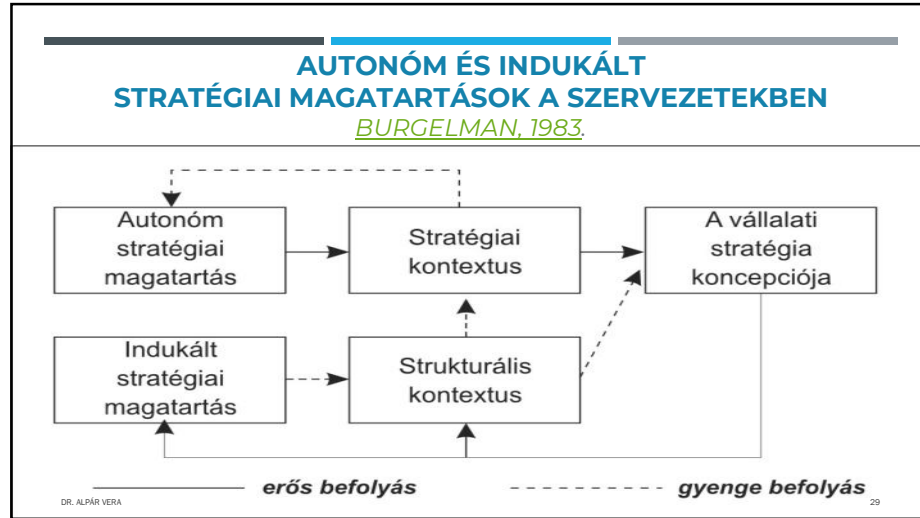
AUTONÓM ÉS INDUKÁLT
STRATÉGIAI MAGATARTÁSOK A SZERVEZETEKBEN
BURGELMAN, 1983.

Autonóm stratégiai magatartás

Stratégiai kontextus

A vállalati stratégia koncepciója

Indukált stratégiai magatartás

Strukturális kontextus

erős befolyás

gyenge befolyás

DR. ALPÁR VERA

29